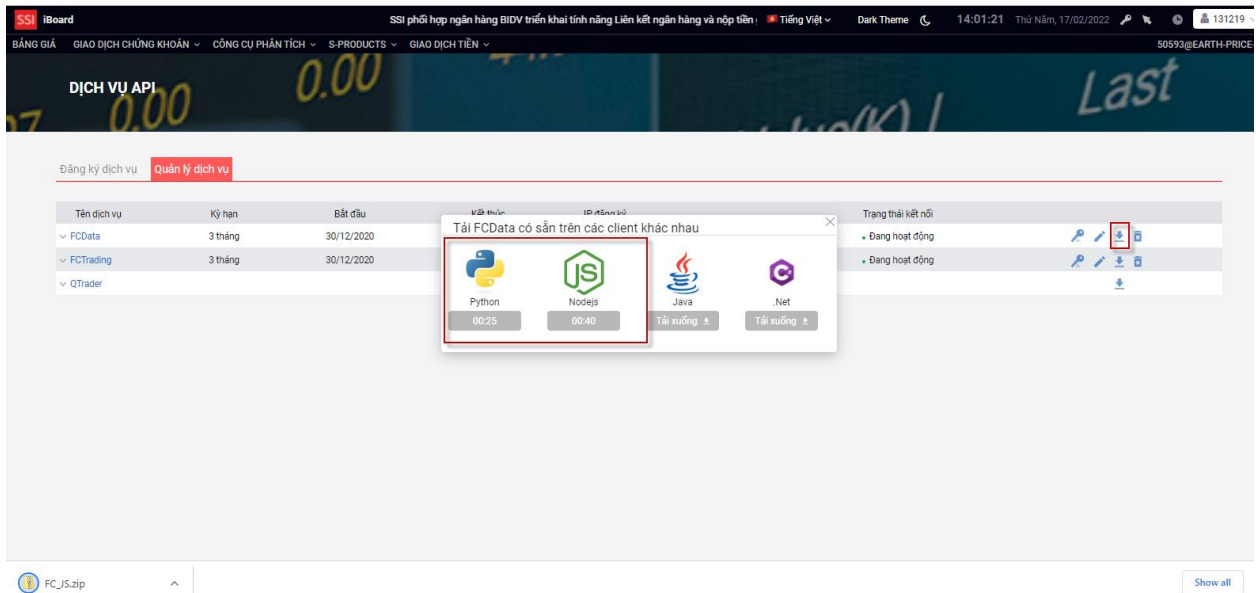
SSI iBoard

SSI phối hợp ngân hàng BIDV triển khai tính năng Liên kết ngân hàng và nộp tiền

Tiếng Việt

Dark Theme

14:01:21 Thứ Năm, 17/02/2022

131219

BẢNG GIÁ GIAO DỊCH CHỨNG KHOÁN CÔNG CỤ PHÂN TÍCH S-PRODUCTS GIAO DỊCH TIỀN

50593@EARTH-PRICE-

DỊCH VỤ API

0.00 0.00 Last

Đăng ký dịch vụ Quản lý dịch vụ

| Tên dịch vụ | Kỳ hạn | Bắt đầu | Kết thúc | IP đăng ký | Trạng thái kết nối |
|---|---|---|---|---|---|
| FCData | 3 tháng | 30/12/2020 | | | Đang hoạt động |
| FCTrading | 3 tháng | 30/12/2020 | | | Đang hoạt động |
| QTrader | | | | | |

Tải FCData có sẵn trên các client khác nhau

Python
00:25

Nodejs
00:40

Java
Tải xuống

.Net
Tải xuống

FC_JS.zip

Show all